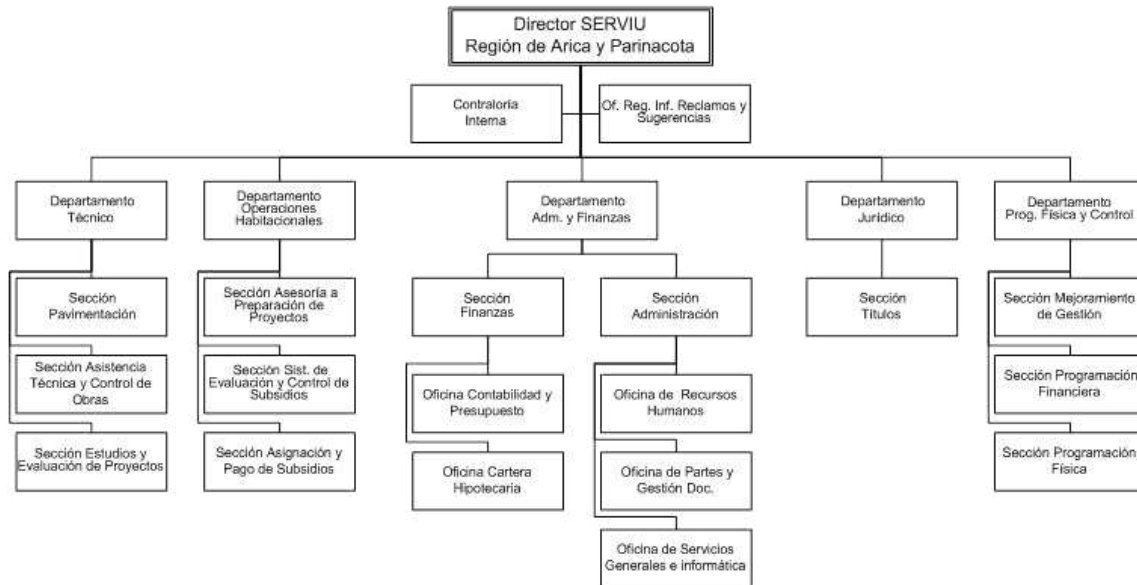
Director SERVIU
Región de Arica y Parinacota

Contraloría Interna

Of. Reg. Inf. Reclamos y Sugerencias

Departamento Técnico

Sección Pavimentación

Sección Asistencia Técnica y Control de Obras

Sección Estudios y Evaluación de Proyectos

Departamento Operaciones Habitacionales

Sección Asesoría a Preparación de Proyectos

Sección Sist. de Evaluación y Control de Subsidios

Sección Asignación y Pago de Subsidios

Departamento Adm. y Finanzas

Sección Finanzas

Oficina Contabilidad y Presupuesto

Oficina Cartera Hipotecaria

Sección Administración

Oficina de Recursos Humanos

Oficina de Partes y Gestión Doc.

Oficina de Servicios Generales e informática

Departamento Jurídico

Sección Títulos

Departamento Prog. Física y Control

Sección Mejoramiento de Gestión

Sección Programación Financiera

Sección Programación Física